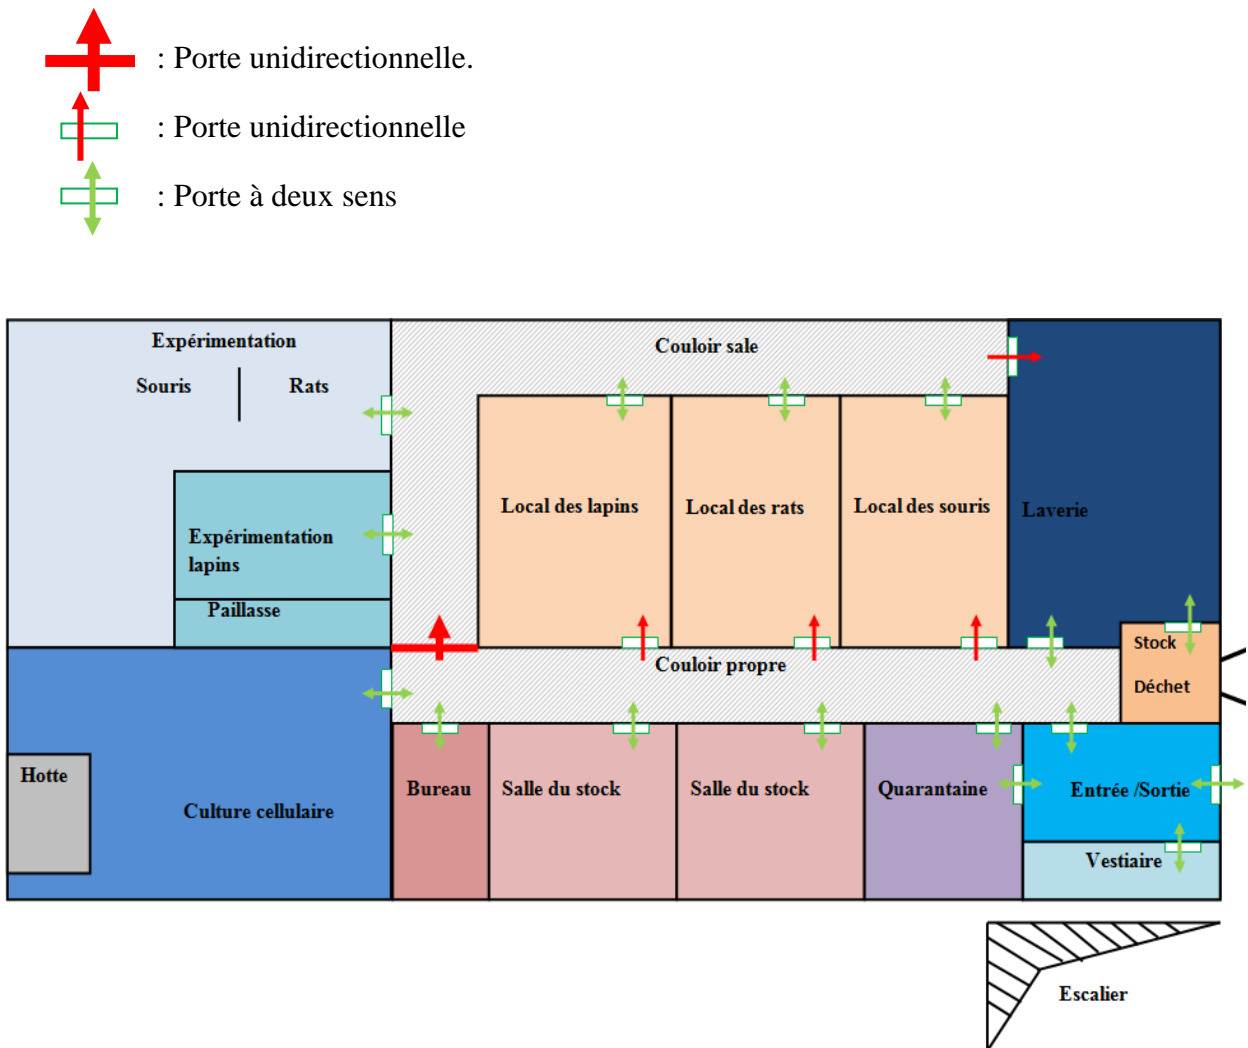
: Porte unidirectionnelle.

: Porte unidirectionnelle

: Porte à deux sens

Expérimentation

Souris

Rats

Couloir sale

Expérimentation lapins

Paillasse

Local des lapins

Local des rats

Local des souris

Laverie

Couloir propre

Stock

Déchet

Hotte

Culture cellulaire

Bureau

Salle du stock

Salle du stock

Quarantaine

Entrée /Sortie

Vestiaire

Escalier